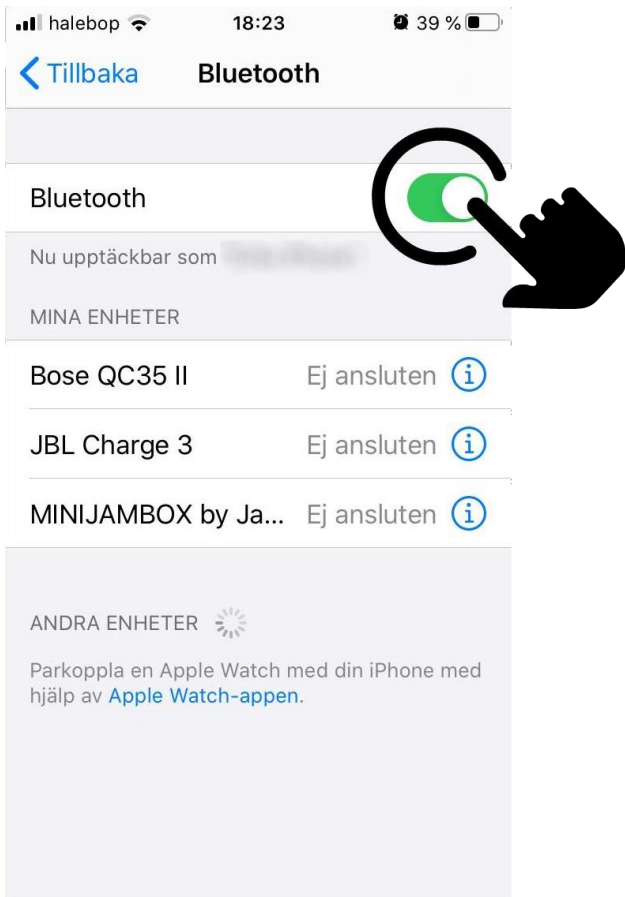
halebop 18:23 39 %

Tillbaka Bluetooth

Bluetooth

Nu upptäckbar som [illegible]

MINA ENHETER

Bose QC35 II Ej ansluten

JBL Charge 3 Ej ansluten

MINIJAMBOX by Ja... Ej ansluten

ANDRA ENHETER

Parkoppla en Apple Watch med din iPhone med hjälp av Apple Watch-appen.